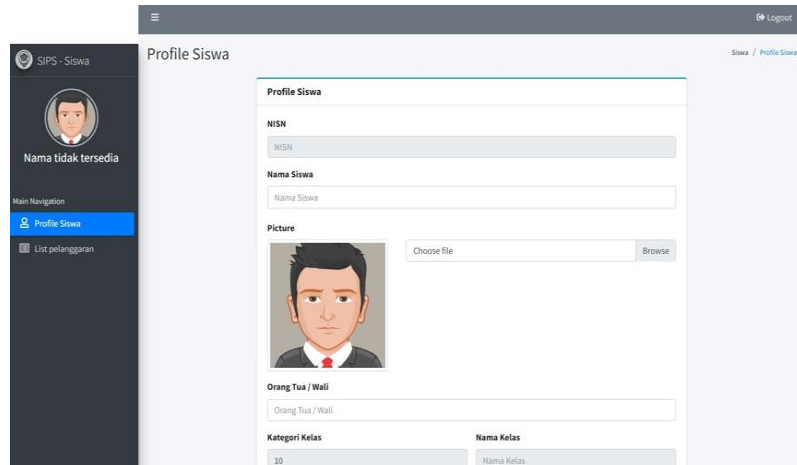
≡

Logout

SIPS - Siswa

Nama tidak tersedia

Main Navigation

Profile Siswa

List pelanggaran

Profile Siswa

Siswa / Profile Siswa

Profile Siswa

NISN

NISN

Nama Siswa

Nama Siswa

Picture

Choose file

Browse

Orang Tua / Wali

Orang Tua / Wali

Kategori Kelas

10

Nama Kelas

Nama Kelas